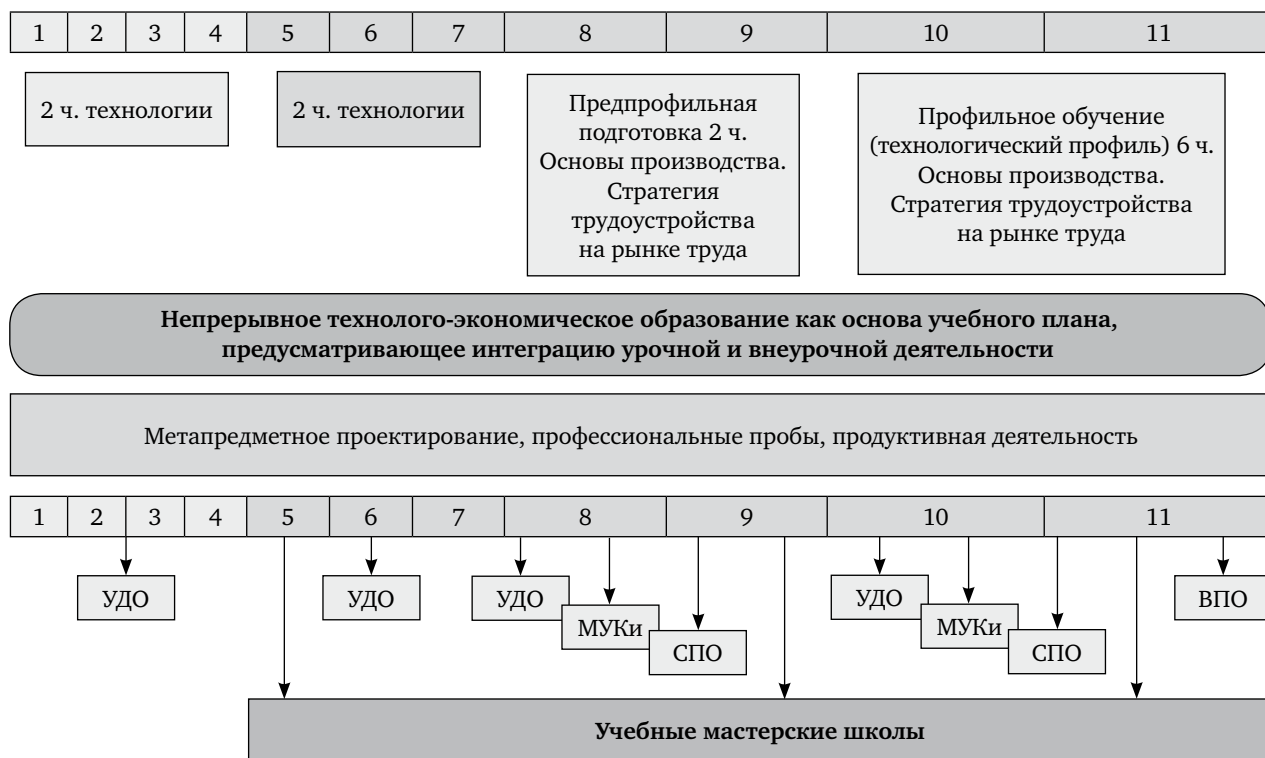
| 1 | 2 | 3 | 4 | 5 | 6 | 7 | 8 | 9 | 10 | 11 |
|---|---|---|---|---|---|---|---|---|---|---|

2 ч. технологии

2 ч. технологии

Предпрофильная подготовка 2 ч. Основы производства. Стратегия трудоустройства на рынке труда

Профильное обучение (технологический профиль) 6 ч. Основы производства. Стратегия трудоустройства на рынке труда

**Непрерывное технолого-экономическое образование как основа учебного плана, предусматривающее интеграцию урочной и внеурочной деятельности**

Метапредметное проектирование, профессиональные пробы, продуктивная деятельность

| 1 | 2 | 3 | 4 | 5 | 6 | 7 | 8 | 9 | 10 | 11 |
|---|---|---|---|---|---|---|---|---|---|---|

УДО

УДО

УДО

МУКи

СПО

УДО

МУКи

СПО

ВПО

**Учебные мастерские школы**